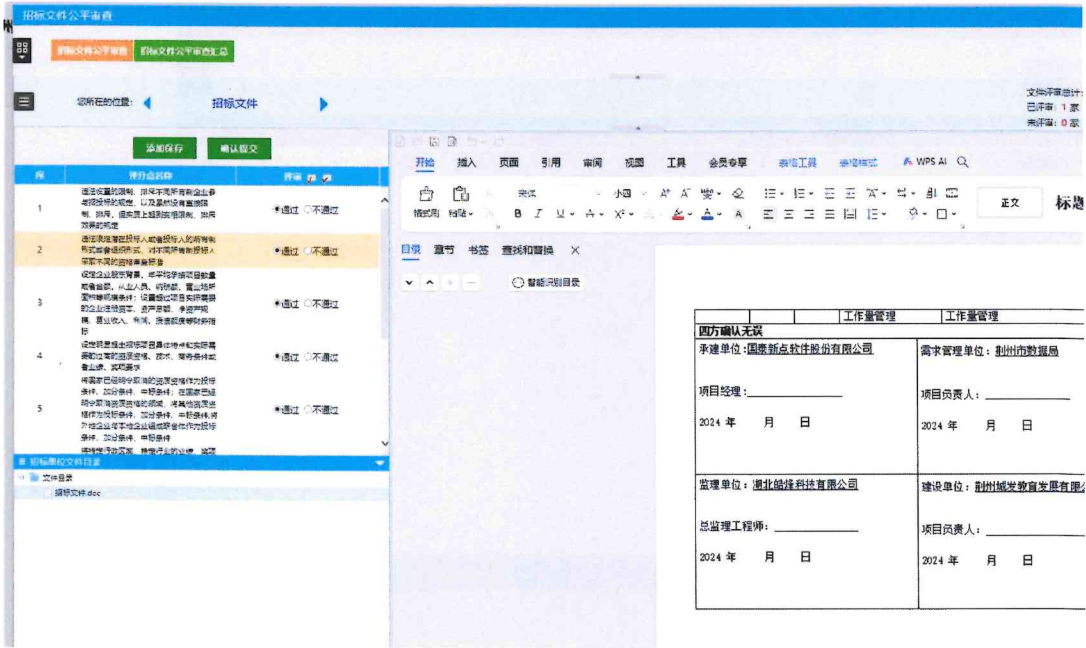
招标文件公平审查

招标文件公平审查 招标文件公平审查汇总

您所在的位置： 招标文件

文件评审总计：
已评审：1 家
未评审：0 家

添加保存 确认提交

| 序 | 评价点名称 | 评审 |
|---|---|---|
| 1 | 违法设置的限制、排斥不同所有制企业参与招标投标的规定，以及虽然没有直接限制、排斥，但实质上起到限制排斥，排斥效果的规定 | ●通过 ○不通过 |
| 2 | 违法限定潜在投标人或者投标人的所有制形式或者组织形式，对不同所有制投标人采取不同的资格审查标准 | ●通过 ○不通过 |
| 3 | 设定企业股东背景、年平均承接项目数量或者金额、从业人员、纳税额、营业场所面积等规模条件；设置超过项目实际需要的企业注册资本、资产总额、净资产规模、营业收入、利润、授信额度等财务指标 | ●通过 ○不通过 |
| 4 | 设定明显超出招标项目具体特点和实际需要的过高的资质资格、技术、商务条件或者业绩、奖项要求 | ●通过 ○不通过 |
| 5 | 将国家已经明令取消的资质资格作为投标条件、加分条件、中标条件；在国家已经明令取消资质资格的领域，将其他资质资格作为投标条件、加分条件、中标条件；将特定企业作为投标条件、加分条件、中标条件 | ●通过 ○不通过 |

招标单位文件目录
文件目录
招标文件.doc

开始 插入 页面 引用 审阅 视图 工具 会员专享 表格工具 表格样式 WPS AI

格式刷 粘贴 宋体 小四 正文 标题

目录 章节 书签 查找和替换
智能识别目录

| | | 工作量管理 | 工作量管理 |
|---|---|---|---|
| 四方确认无误 | | | |
| 承建单位：国泰新点软件股份有限公司<br>项目经理：\_\_\_\_\_\_\_\_\_\_<br>2024 年 月 日 | | 需求管理单位：荆州市数据局<br>项目负责人：\_\_\_\_\_\_\_\_\_\_<br>2024 年 月 日 | |
| 监理单位：湖北皓锋科技有限公司<br>总监理工程师：\_\_\_\_\_\_\_\_\_\_<br>2024 年 月 日 | | 建设单位：荆州城发教育发展有限公<br>项目负责人：\_\_\_\_\_\_\_\_\_\_<br>2024 年 月 日 | |